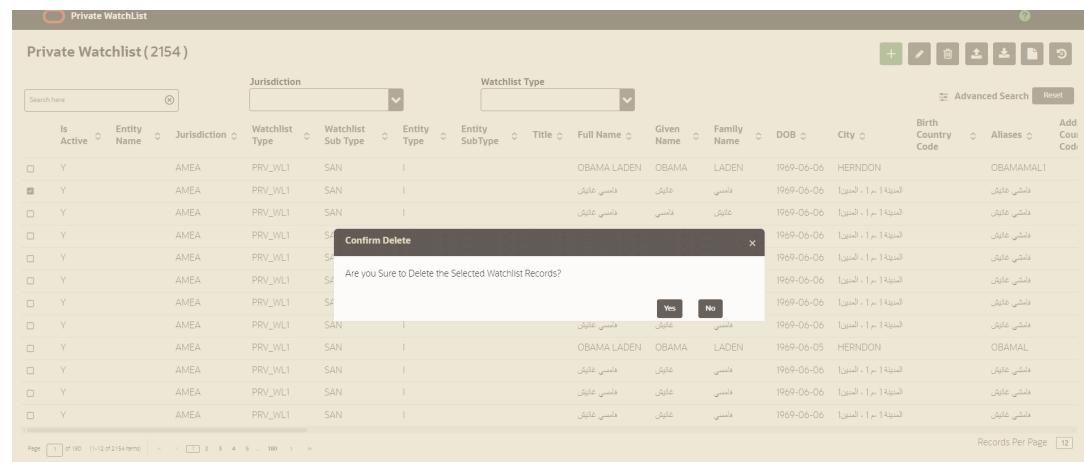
Private WatchList

Private Watchlist (2154)

Search here

Jurisdiction

Watchlist Type

Advanced Search Reset

| | Is Active | Entity Name | Jurisdiction | Watchlist Type | Watchlist Sub Type | Entity Type | Entity SubType | Title | Full Name | Given Name | Family Name | DOB | City | Birth Country Code | Aliases | Add Cou Cod |
|---|---|---|---|---|---|---|---|---|---|---|---|---|---|---|---|---|
| | Y | | AMEA | PRV_WL1 | SAN | I | | | OBAMA LADEN | OBAMA | LADEN | 1969-06-06 | HERNDON | | OBAMAMAL1 | |
| | Y | | AMEA | PRV_WL1 | SAN | I | | | فاسي عايش | عايش | فاسي | 1969-06-06 | المدينة 1 م ، 1 ، المدين | | فاسي عايش | |
| | Y | | AMEA | PRV_WL1 | SAN | I | | | فاسي عايش | فاسي | عايش | 1969-06-06 | المدينة 1 م ، 1 ، المدين | | فاسي عايش | |
| | Y | | AMEA | PRV_WL1 | SA | | | | | | | 1969-06-06 | المدينة 1 م ، 1 ، المدين | | فاسي عايش | |
| | Y | | AMEA | PRV_WL1 | SA | | | | | | | 1969-06-06 | المدينة 1 م ، 1 ، المدين | | فاسي عايش | |
| | Y | | AMEA | PRV_WL1 | SA | | | | | | | 1969-06-06 | المدينة 1 م ، 1 ، المدين | | فاسي عايش | |
| | Y | | AMEA | PRV_WL1 | SA | | | | | | | 1969-06-06 | المدينة 1 م ، 1 ، المدين | | فاسي عايش | |
| | Y | | AMEA | PRV_WL1 | SAN | I | | | فاسي عايش | عايش | فاسي | 1969-06-06 | المدينة 1 م ، 1 ، المدين | | فاسي عايش | |
| | Y | | AMEA | PRV_WL1 | SAN | I | | | OBAMA LADEN | OBAMA | LADEN | 1969-06-05 | HERNDON | | OBAMAL | |
| | Y | | AMEA | PRV_WL1 | SAN | I | | | فاسي عايش | عايش | فاسي | 1969-06-06 | المدينة 1 م ، 1 ، المدين | | فاسي عايش | |
| | Y | | AMEA | PRV_WL1 | SAN | I | | | فاسي عايش | عايش | فاسي | 1969-06-06 | المدينة 1 م ، 1 ، المدين | | فاسي عايش | |
| | Y | | AMEA | PRV_WL1 | SAN | I | | | فاسي عايش | عايش | فاسي | 1969-06-06 | المدينة 1 م ، 1 ، المدين | | فاسي عايش | |

Confirm Delete
Are you Sure to Delete the Selected Watchlist Records?
Yes No

Page 1 of 180 (1-12 of 2154 items) 1 2 3 4 5 ... 180

Records Per Page 12